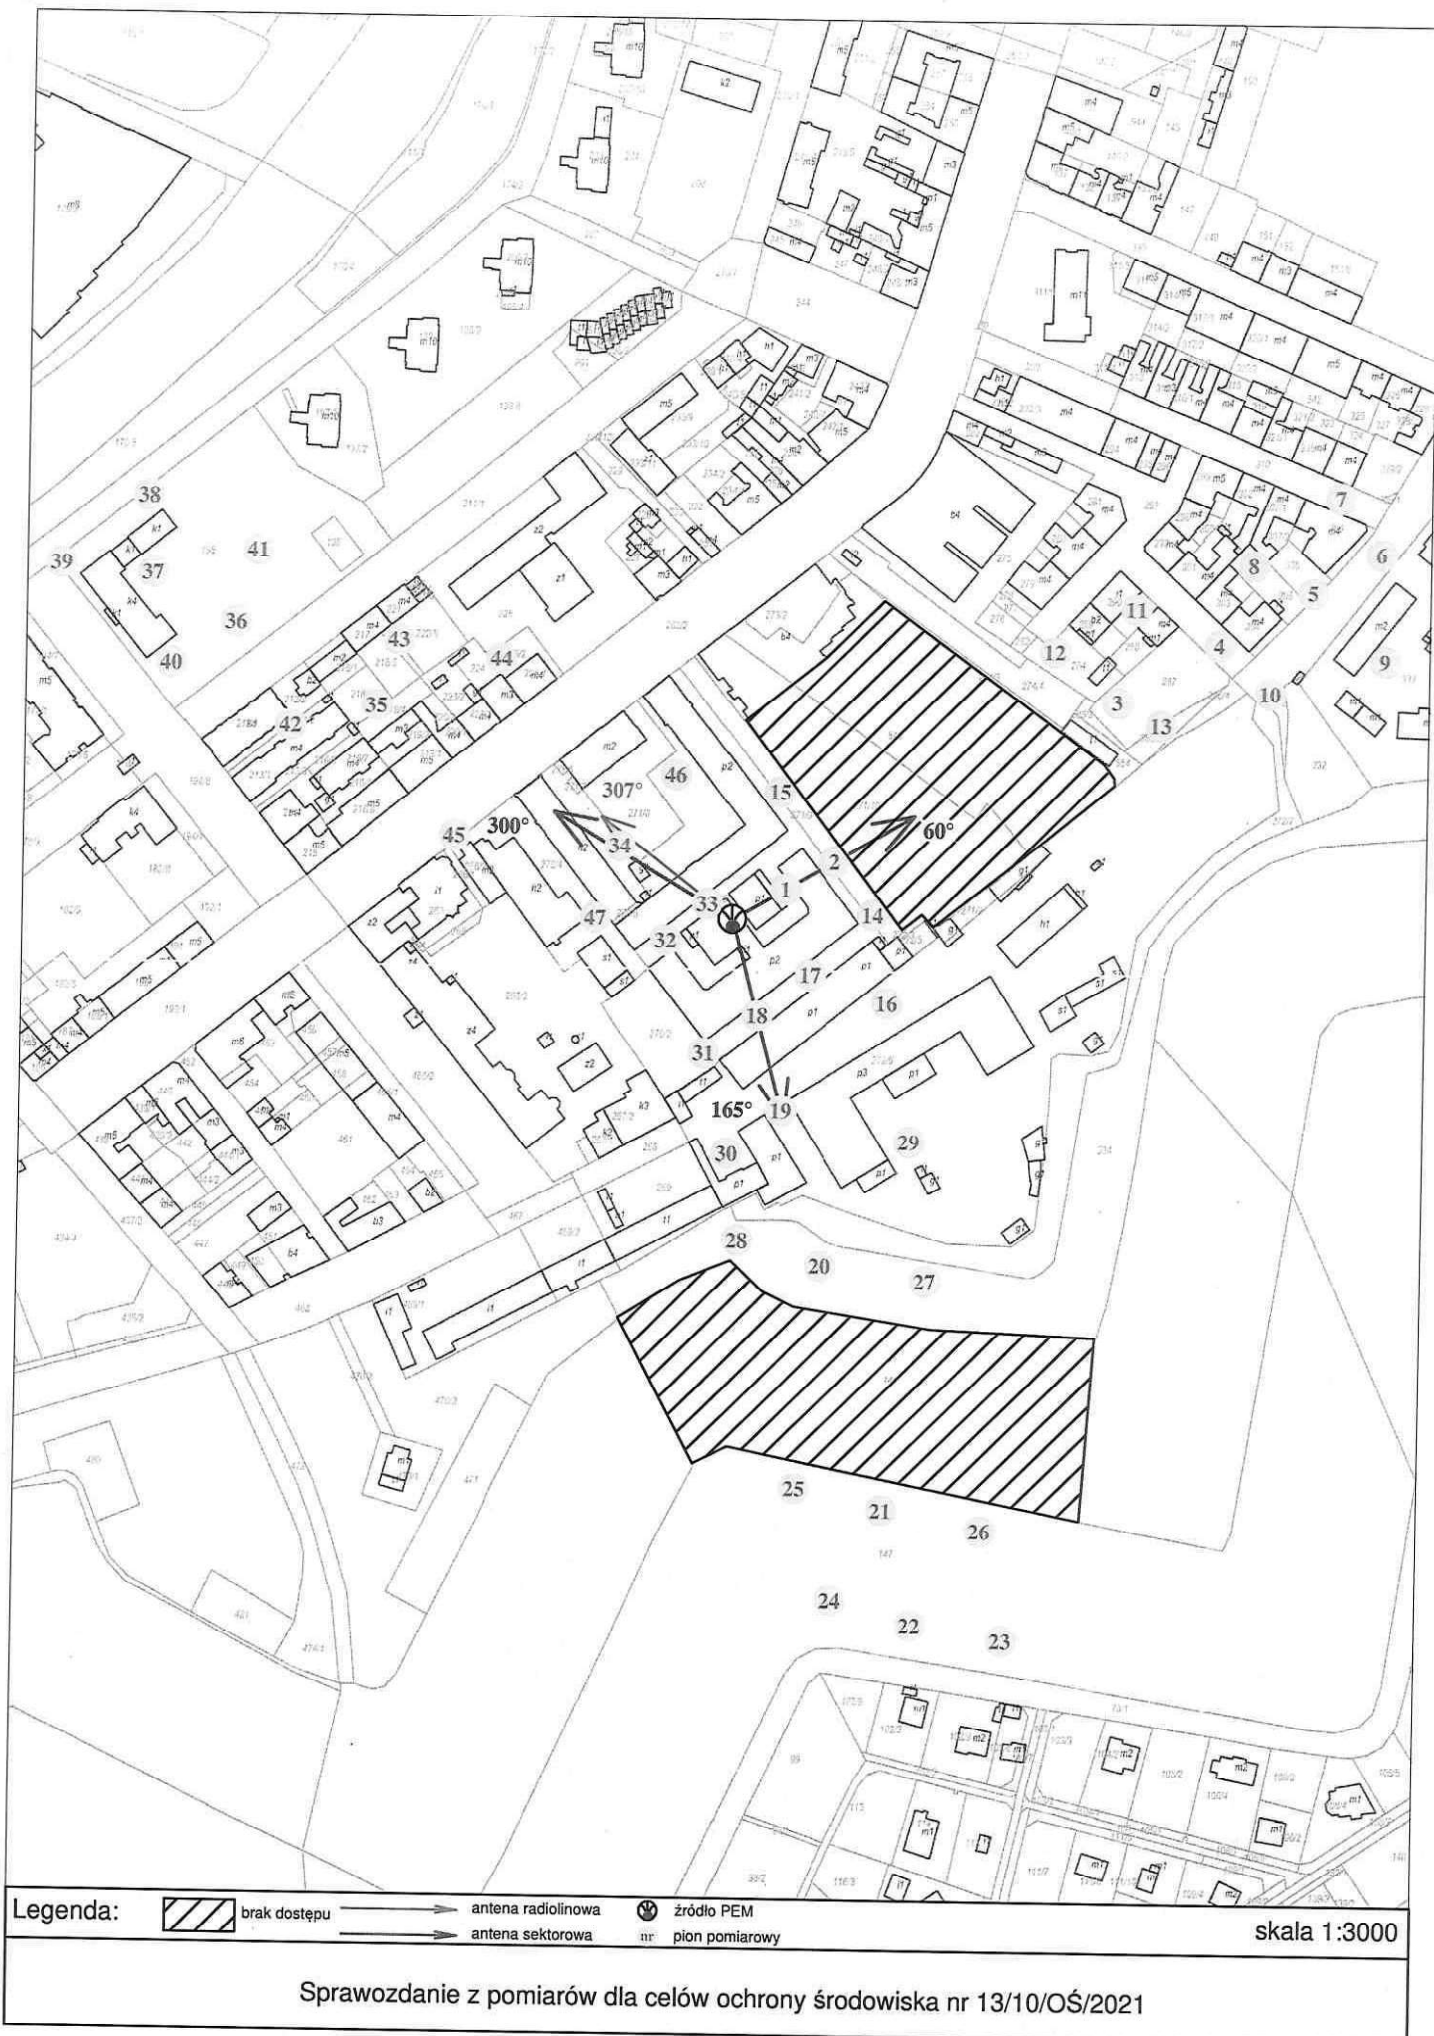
38
39
37
41
36
40
43
44
42
35
45
300°
34
307°
46
15
2
60°
1
33
47
32
14
17
16
18
31
165°
19
29
30
28
20
27
25
21
26
24
22
23
7
6
8
5
11
12
4
9
10
3
13

Legenda: brak dostępu antena radiolinowa antena sektorowa źródło PEM nr pion pomiarowy skala 1:3000

Sprawozdanie z pomiarów dla celów ochrony środowiska nr 13/10/OŚ/2021